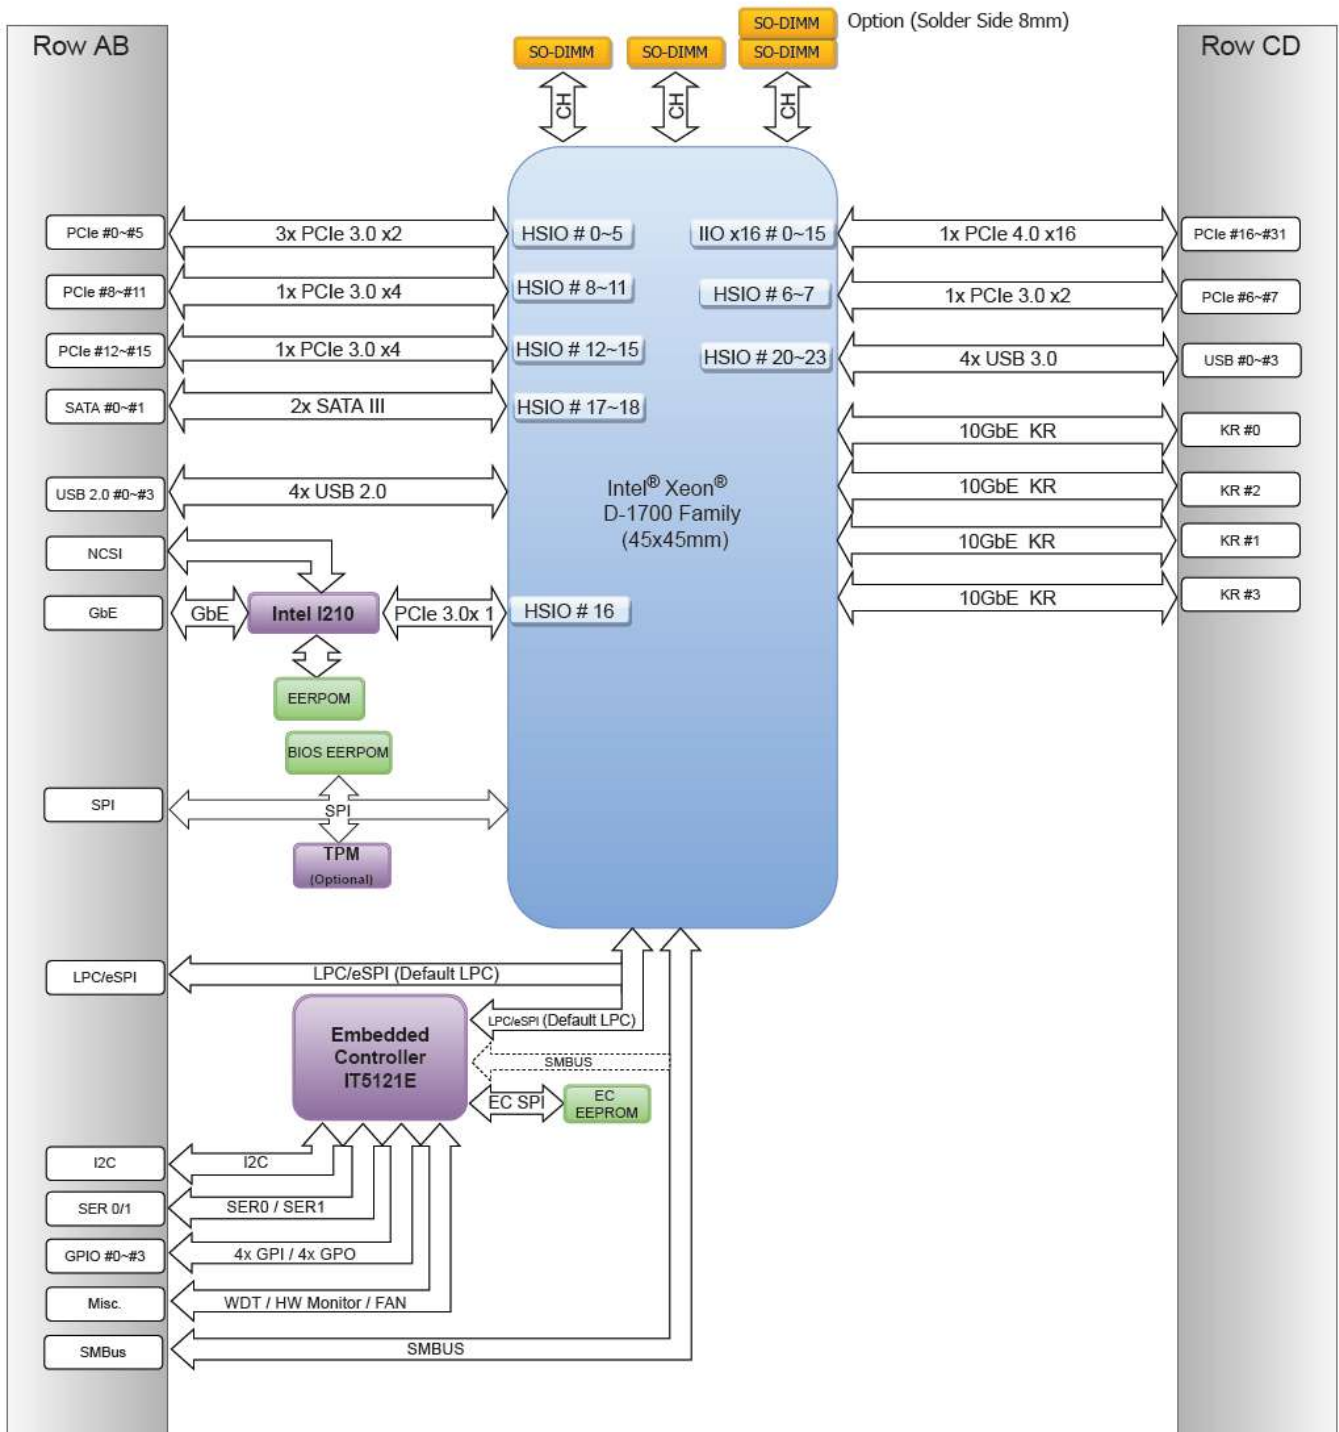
Row AB

SO-DIMM SO-DIMM SO-DIMM
SO-DIMM Option (Solder Side 8mm)

CH CH CH

Row CD

PCIe #0~#5
3x PCIe 3.0 x2
HSIO # 0~5
IIO x16 # 0~15
1x PCIe 4.0 x16
PCIe #16~#31

PCIe #8~#11
1x PCIe 3.0 x4
HSIO # 8~11
HSIO # 6~7
1x PCIe 3.0 x2
PCIe #6~#7

PCIe #12~#15
1x PCIe 3.0 x4
HSIO # 12~15
HSIO # 20~23
4x USB 3.0
USB #0~#3

SATA #0~#1
2x SATA III
HSIO # 17~18

10GbE KR
KR #0

USB 2.0 #0~#3
4x USB 2.0

Intel® Xeon®
D-1700 Family
(45x45mm)

10GbE KR
KR #2

NCSI

10GbE KR
KR #1

GbE
GbE
Intel I210
PCIe 3.0x 1
HSIO # 16

10GbE KR
KR #3

EERPOM

BIOS EERPOM

SPI
SPI

TPM
(Optional)

LPC/eSPI
LPC/eSPI (Default LPC)

Embedded
Controller
IT5121E

LPC/eSPI (Default LPC)
SMBUS
EC SPI
EC
EEPROM

I2C
I2C

SER 0/1
SER0 / SER1

GPIO #0~#3
4x GPI / 4x GPO

Misc.
WDT / HW Monitor / FAN

SMBus
SMBUS